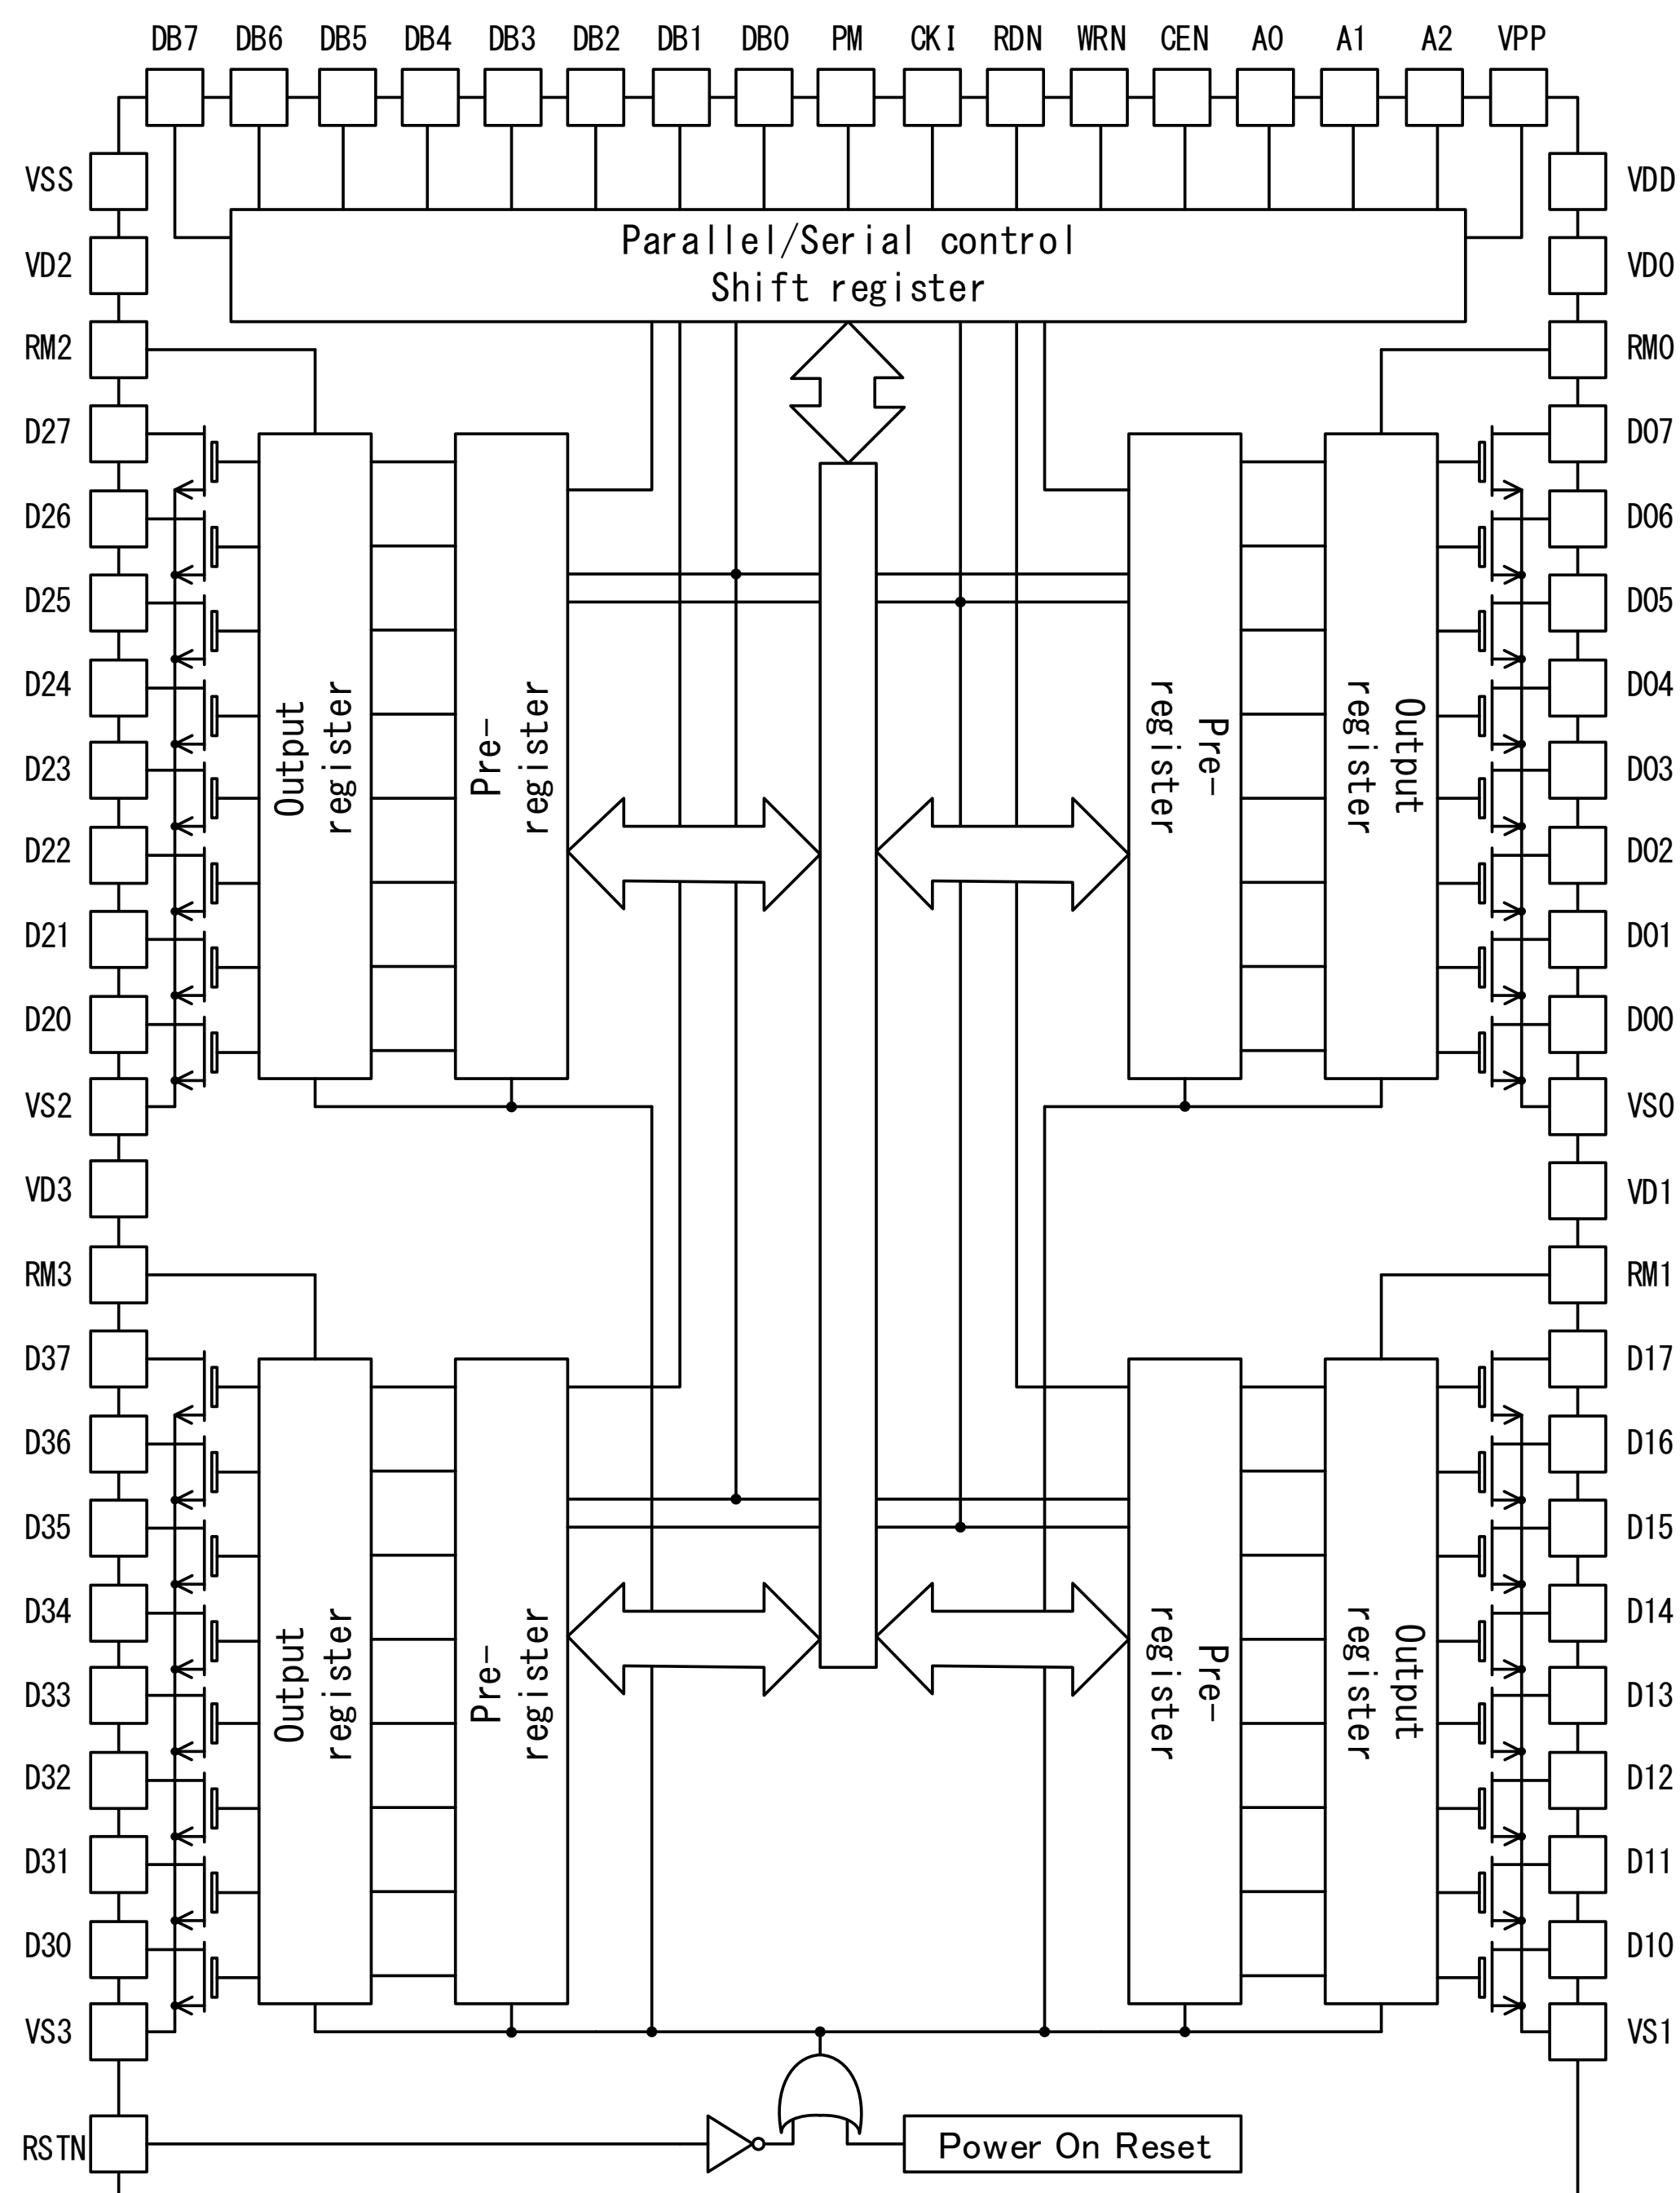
DB7 DB6 DB5 DB4 DB3 DB2 DB1 DB0 PM CKI RDN WRN CEN A0 A1 A2 VPP

VSS
VD2
RM2
D27
D26
D25
D24
D23
D22
D21
D20
VS2
VD3
RM3
D37
D36
D35
D34
D33
D32
D31
D30
VS3
RSTN

VDD
VD0
RM0
D07
D06
D05
D04
D03
D02
D01
D00
VS0
VD1
RM1
D17
D16
D15
D14
D13
D12
D11
D10
VS1

Parallel/Serial control
Shift register

Output register

Pre-register

Pre-register

Output register

Output register

Pre-register

Pre-register

Output register

Power On Reset